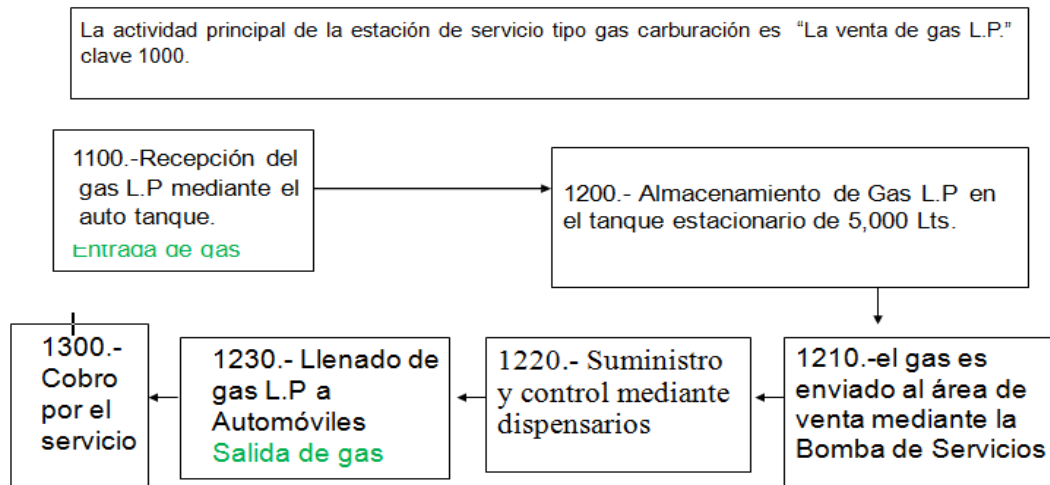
La actividad principal de la estación de servicio tipo gas carburación es "La venta de gas L.P." clave 1000.

1100.-Recepción del gas L.P mediante el auto tanque.
Entrada de gas

1200.- Almacenamiento de Gas L.P en el tanque estacionario de 5,000 Lts.

1210.-el gas es enviado al área de venta mediante la Bomba de Servicios

1220.- Suministro y control mediante dispensarios

1230.- Llenado de gas L.P a Automóviles
Salida de gas

1300.- Cobro por el servicio